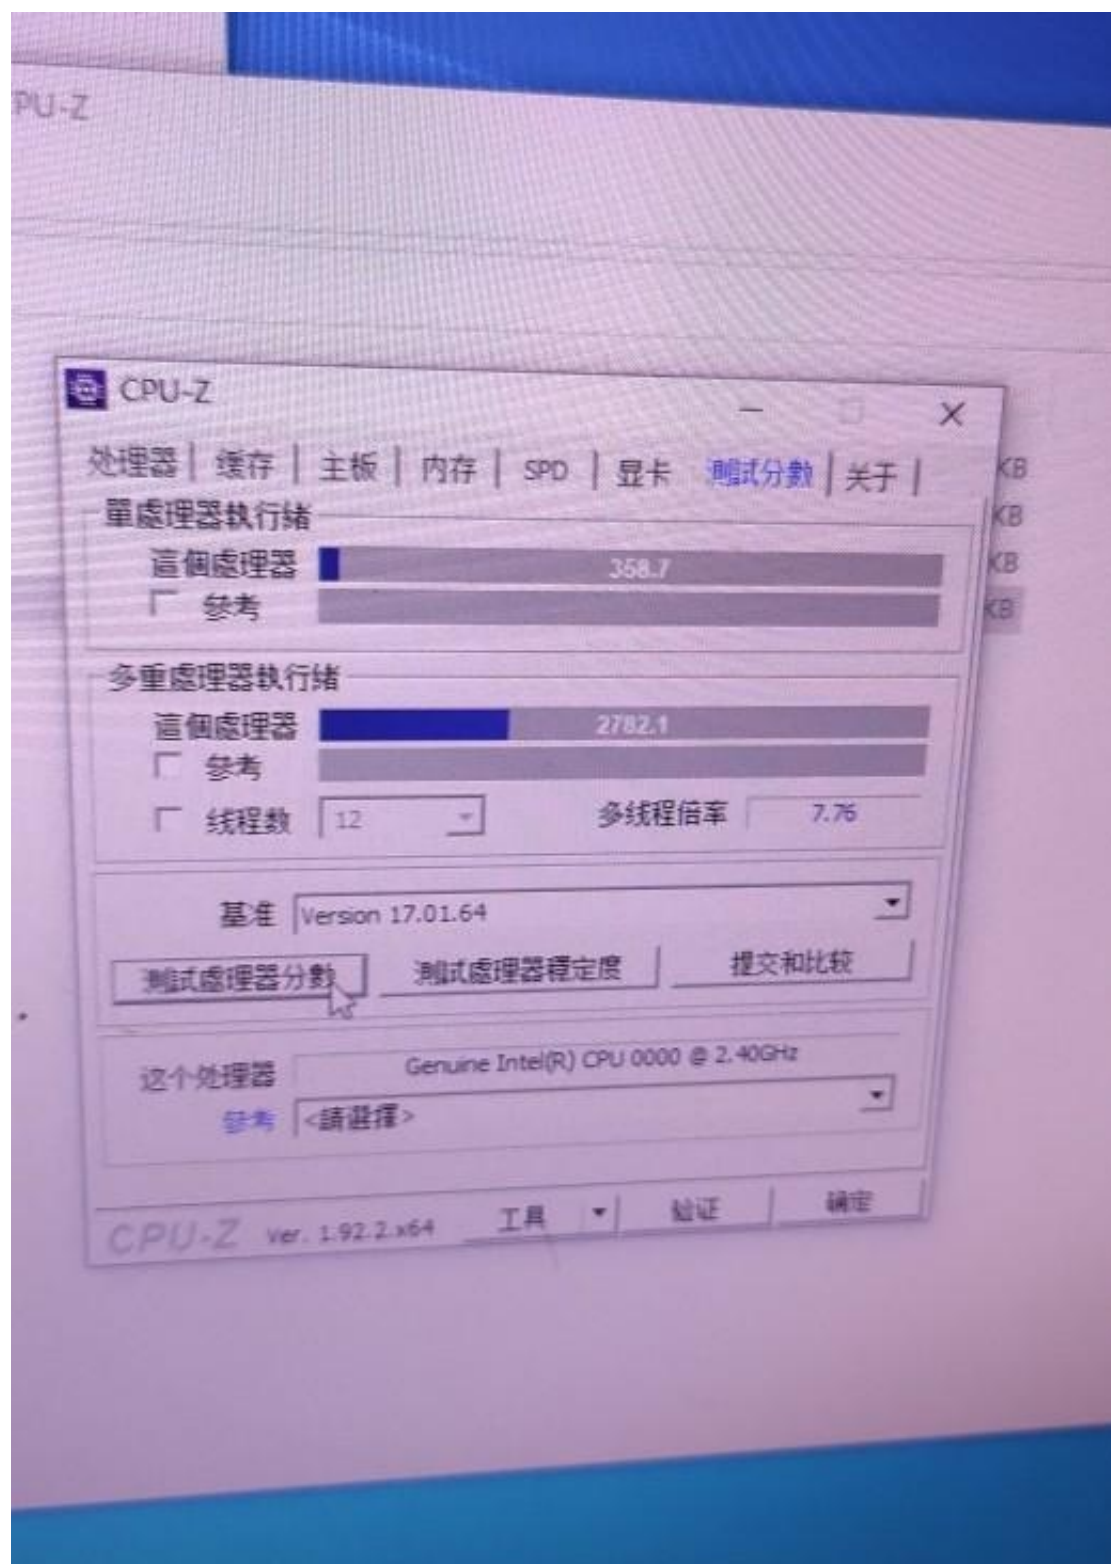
PU-Z

CPU-Z

处理器 | 缓存 | 主板 | 内存 | SPD | 显卡 | 測試分數 | 关于 |

KB
KB
KB
KB

單處理器執行緒
這個處理器 358.7
參考

多重處理器執行緒
這個處理器 2782.1
參考
线程数 12
多线程倍率 7.76

基准 Version 17.01.64
測試處理器分數
測試處理器穩定度
提交和比较

这个处理器 Genuine Intel(R) CPU 0000 @ 2.40GHz
參考 <請選擇>

CPU-Z Ver. 1.92.2.x64
工具
验证
确定